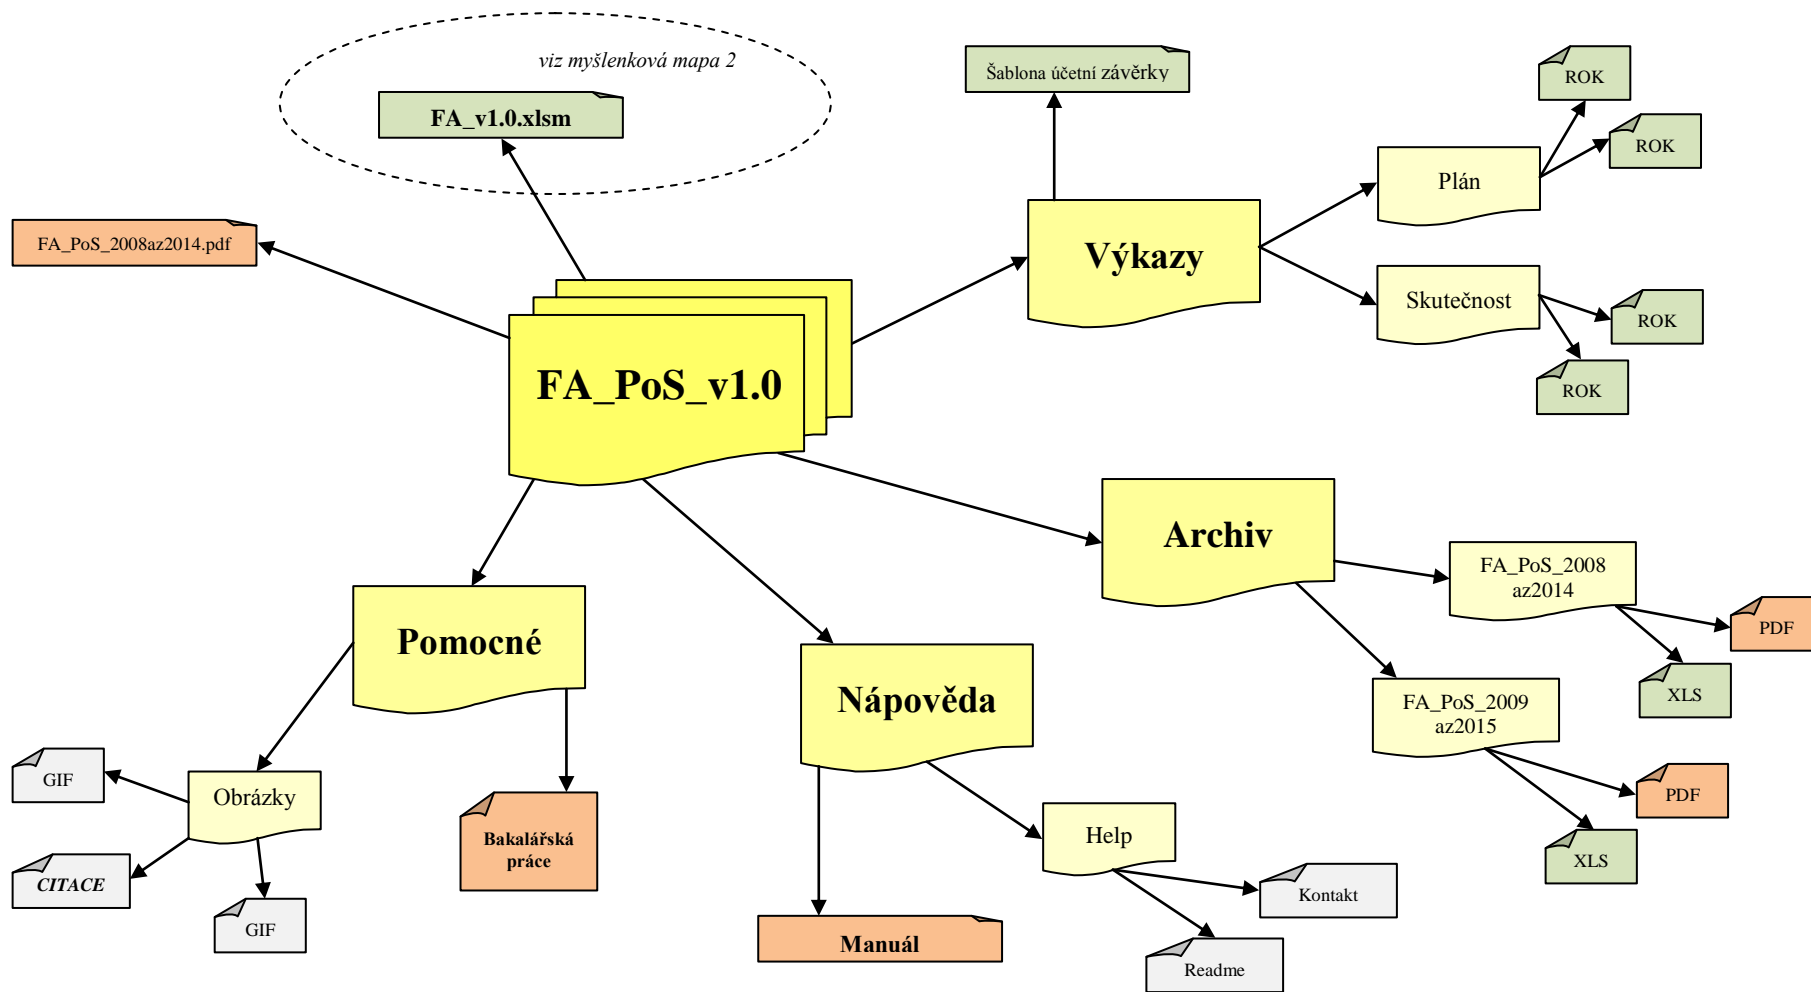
viz myšlenková mapa 2

FA_v1.0.xlsm

Šablona účetní závěrky

ROK

ROK

Plán

FA_PoS_2008az2014.pdf

Výkazy

Skutečnost

ROK

ROK

FA_PoS_v1.0

Archiv

FA_PoS_2008 az2014

PDF

Pomocné

XLS

Nápověda

FA_PoS_2009 az2015

GIF

Obrázky

PDF

Bakalářská práce

Help

XLS

CITACE

GIF

Kontakt

Manuál

Readme